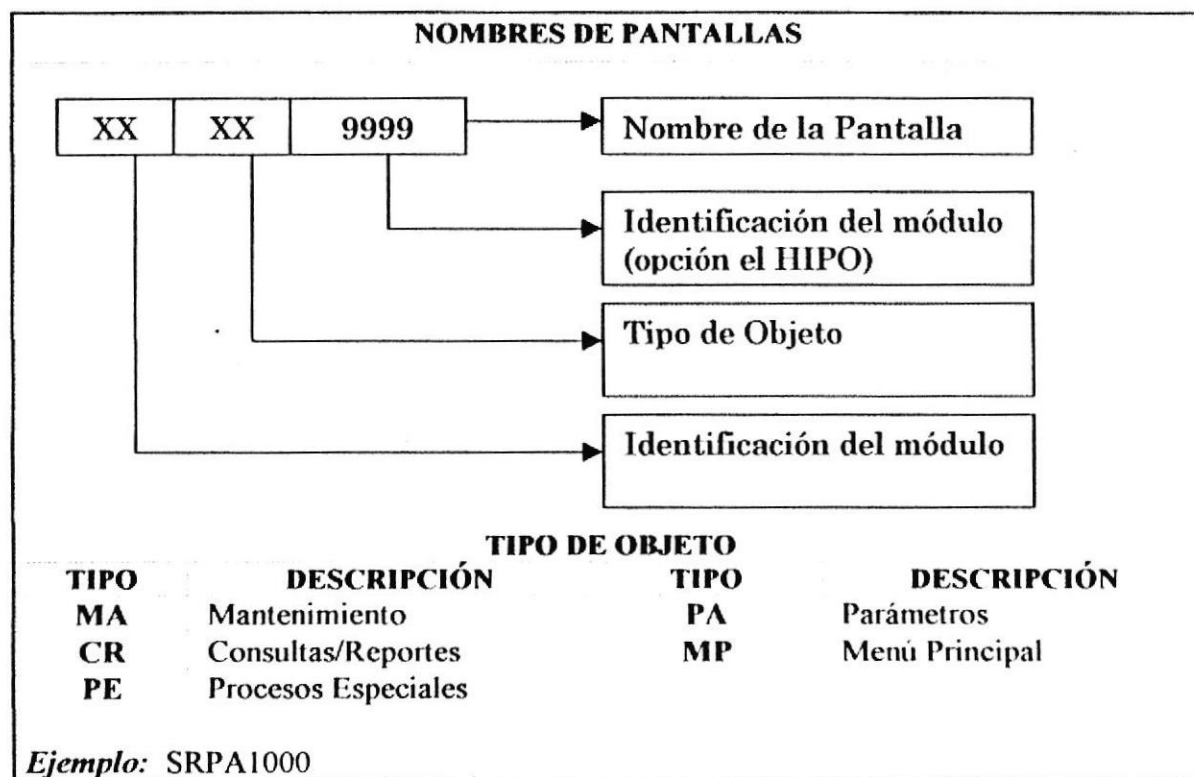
NOMBRES DE PANTALLAS

XX XX 9999

Nombre de la Pantalla

Identificación del módulo (opción el HIPO)

Tipo de Objeto

Identificación del módulo

TIPO DE OBJETO

| TIPO | DESCRIPCIÓN | TIPO | DESCRIPCIÓN |
|---|---|---|---|
| MA | Mantenimiento | PA | Parámetros |
| CR | Consultas/Reportes | MP | Menú Principal |
| PE | Procesos Especiales | | |

Ejemplo: SRPA1000